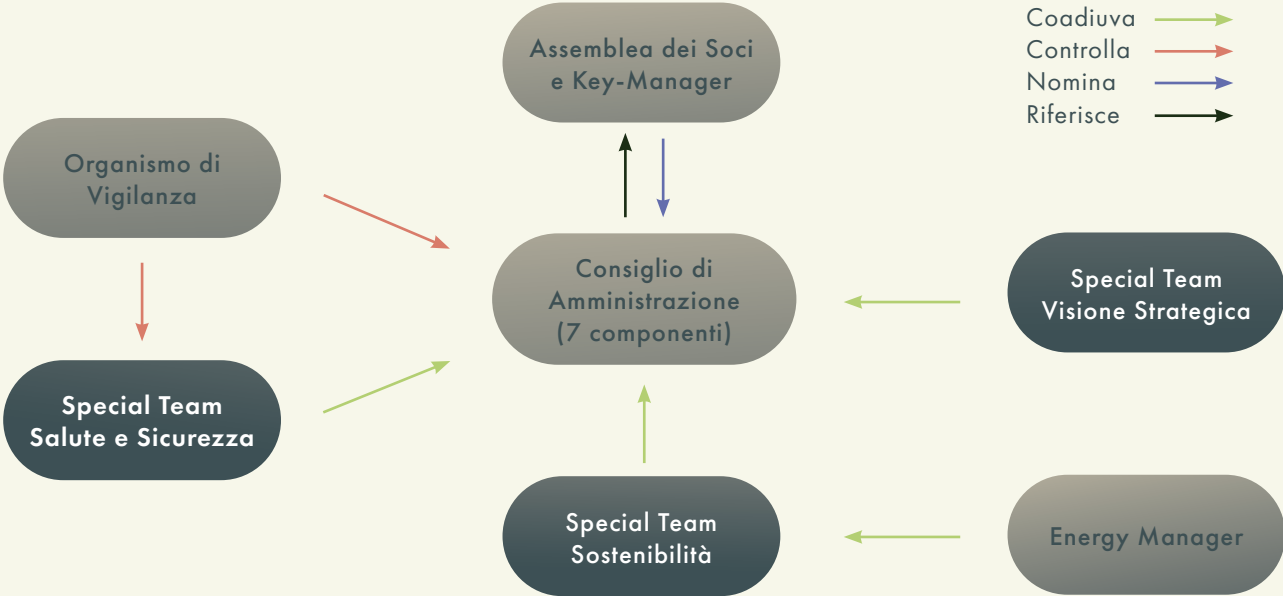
Coadiuva
Controlla
Nomina
Riferisce

Assemblea dei Soci e Key-Manager

Organismo di Vigilanza

Consiglio di Amministrazione (7 componenti)

Special Team Visione Strategica

Special Team Salute e Sicurezza

Special Team Sostenibilità

Energy Manager